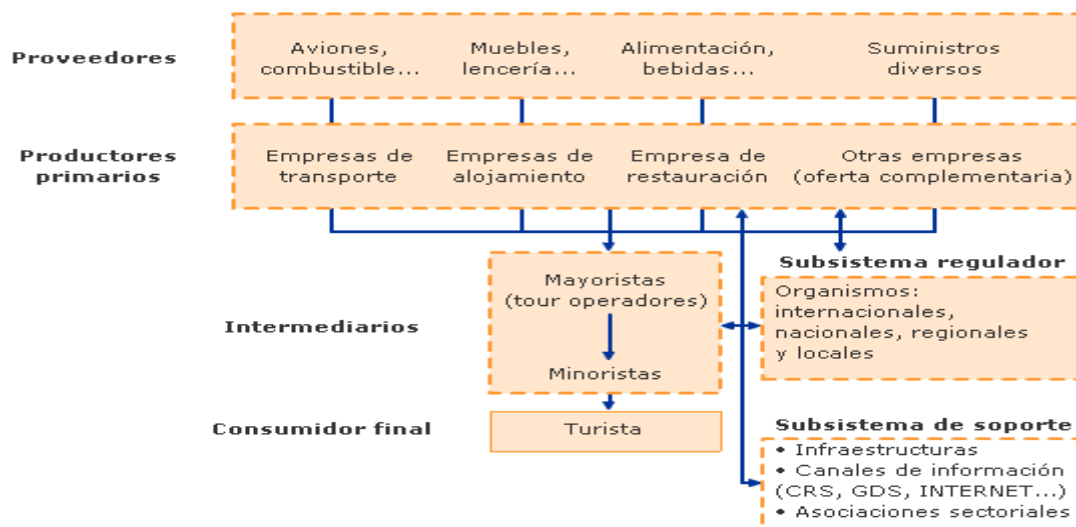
Proveedores

Aviones, combustible...

Muebles, lencería...

Alimentación, bebidas...

Suministros diversos

Productores primarios

Empresas de transporte

Empresas de alojamiento

Empresa de restauración

Otras empresas (oferta complementaria)

Subsistema regulador

Mayoristas (tour operadores)

Minoristas

Intermediarios

Organismos: internacionales, nacionales, regionales y locales

Consumidor final

Turista

Subsistema de soporte

• Infraestructuras
• Canales de información (CRS, GDS, INTERNET...)
• Asociaciones sectoriales